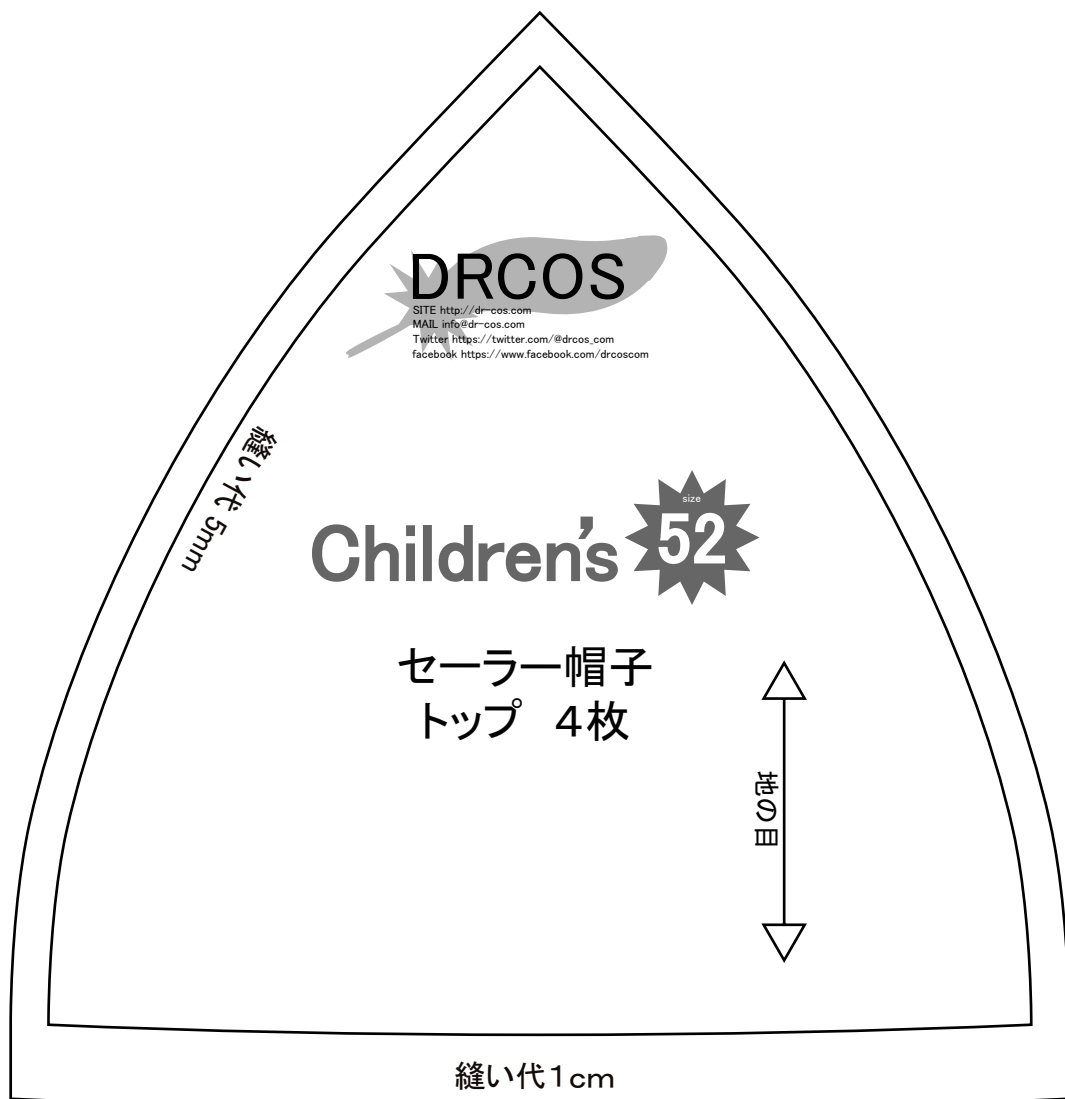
DRCOS
SITE http://dr-cos.com
MAIL info@dr-cos.com
Twitter https://twitter.com/@drcos_com
facebook https://www.facebook.com/drcoscom

縫い代5mm

Children's size 52

セーラー帽子
トップ　4枚

地の目

縫い代1cm